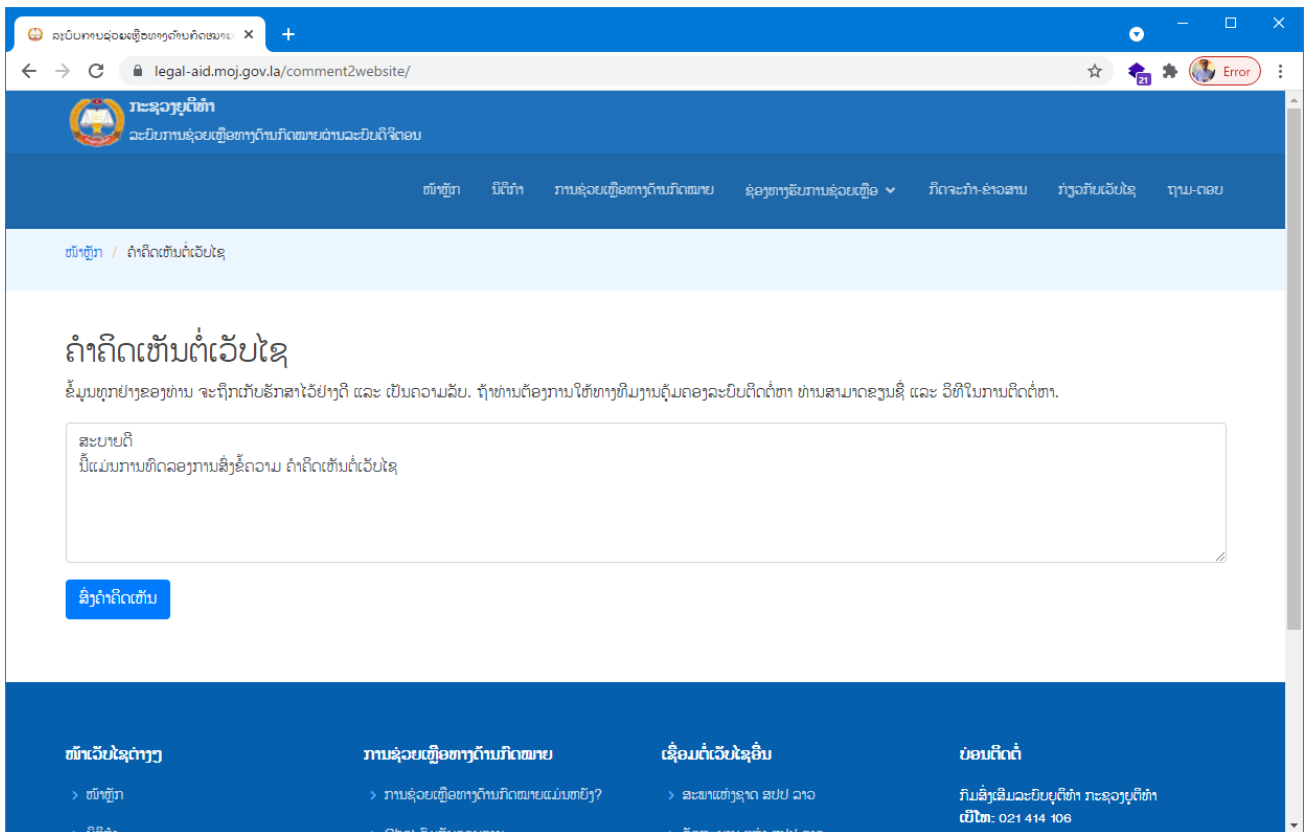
ລະບົບການຊ່ວຍເຫຼືອທາງດ້ານກົດໝາຍ ×
+
legal-aid.moj.gov.la/comment2website/
Error

ກະຊວງຍຸຕິທຳ
ລະບົບການຊ່ວຍເຫຼືອທາງດ້ານກົດໝາຍຜ່ານລະບົບດິຈິຕອນ

ໜ້າຫຼັກ   ນິຕິກຳ   ການຊ່ວຍເຫຼືອທາງດ້ານກົດໝາຍ   ຊ່ອງທາງຮັບການຊ່ວຍເຫຼືອ   ກິດຈະກຳ-ຂ່າວສານ   ກ່ຽວກັບເວັບໄຊ   ຖາມ-ຕອບ

ໜ້າຫຼັກ / ຄຳຄິດເຫັນຕໍ່ເວັບໄຊ

ຄຳຄິດເຫັນຕໍ່ເວັບໄຊ
ຂໍ້ມູນທຸກຢ່າງຂອງທ່ານ ຈະຖືກເກັບຮັກສາໄວ້ຢ່າງດີ ແລະ ເປັນຄວາມລັບ. ຖ້າທ່ານຕ້ອງການໃຫ້ທາງທີມງານຄຸ້ມຄອງລະບົບຕິດຕໍ່ຫາ ທ່ານສາມາດຂຽນຊື່ ແລະ ວິທີໃນການຕິດຕໍ່ຫາ.

ສະບາຍດີ
ນີ້ແມ່ນການທົດລອງການສົ່ງຂໍ້ຄວາມ ຄຳຄິດເຫັນຕໍ່ເວັບໄຊ

ສົ່ງຄຳຄິດເຫັນ

ໜ້າເວັບໄຊຕ່າງໆ
› ໜ້າຫຼັກ

ການຊ່ວຍເຫຼືອທາງດ້ານກົດໝາຍ
› ການຊ່ວຍເຫຼືອທາງດ້ານກົດໝາຍແມ່ນຫຍັງ?

ເຊື່ອມຕໍ່ເວັບໄຊອື່ນ
› ສະພາແຫ່ງຊາດ ສປປ ລາວ

ບ່ອນຕິດຕໍ່
ກົມສົ່ງເສີມລະບົບຍຸຕິທຳ ກະຊວງຍຸຕິທຳ
ເບີໂທ: 021 414 106